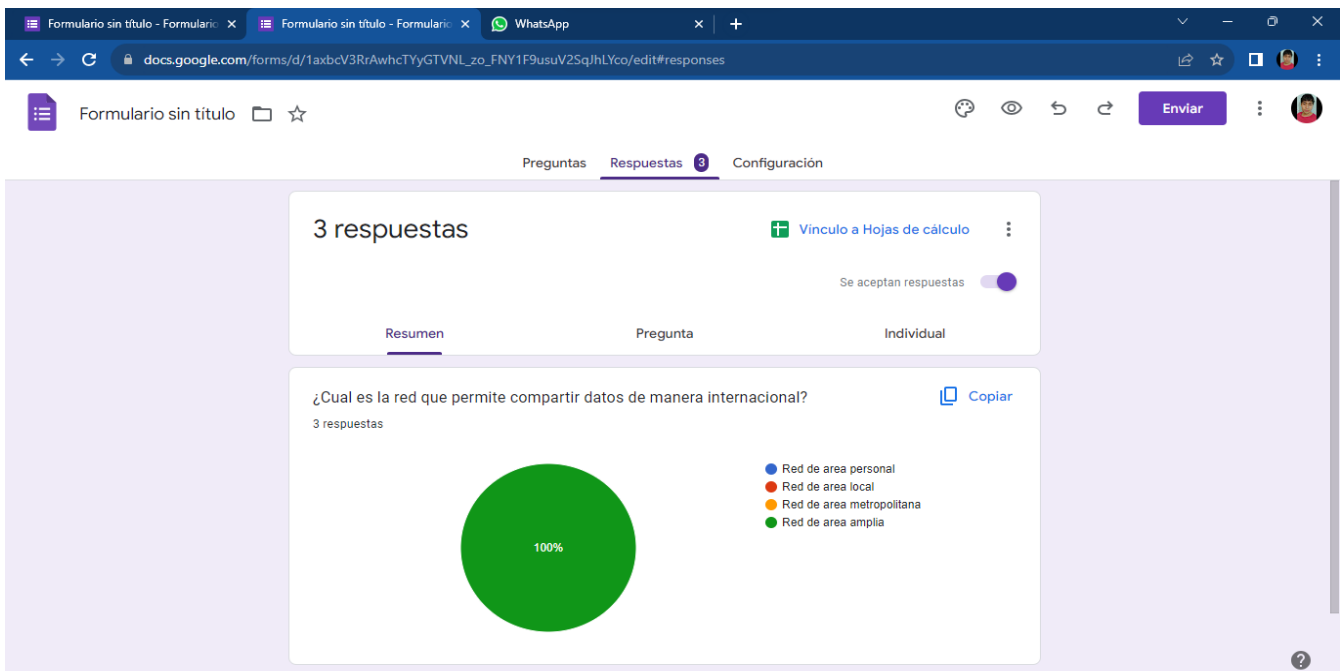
Formulario sin título - Formulario ×
Formulario sin título - Formulario ×
WhatsApp ×
+

docs.google.com/forms/d/1axbcV3RrAwhcTYyGTVNL_zo_FNY1F9usuV2SqJhLYco/edit#responses

Formulario sin título

Enviar

Preguntas
Respuestas 3
Configuración

3 respuestas

Vínculo a Hojas de cálculo

Se aceptan respuestas

Resumen
Pregunta
Individual

¿Cual es la red que permite compartir datos de manera internacional?

Copiar

3 respuestas

Red de area personal
Red de area local
Red de area metropolitana
Red de area amplia

100%

?